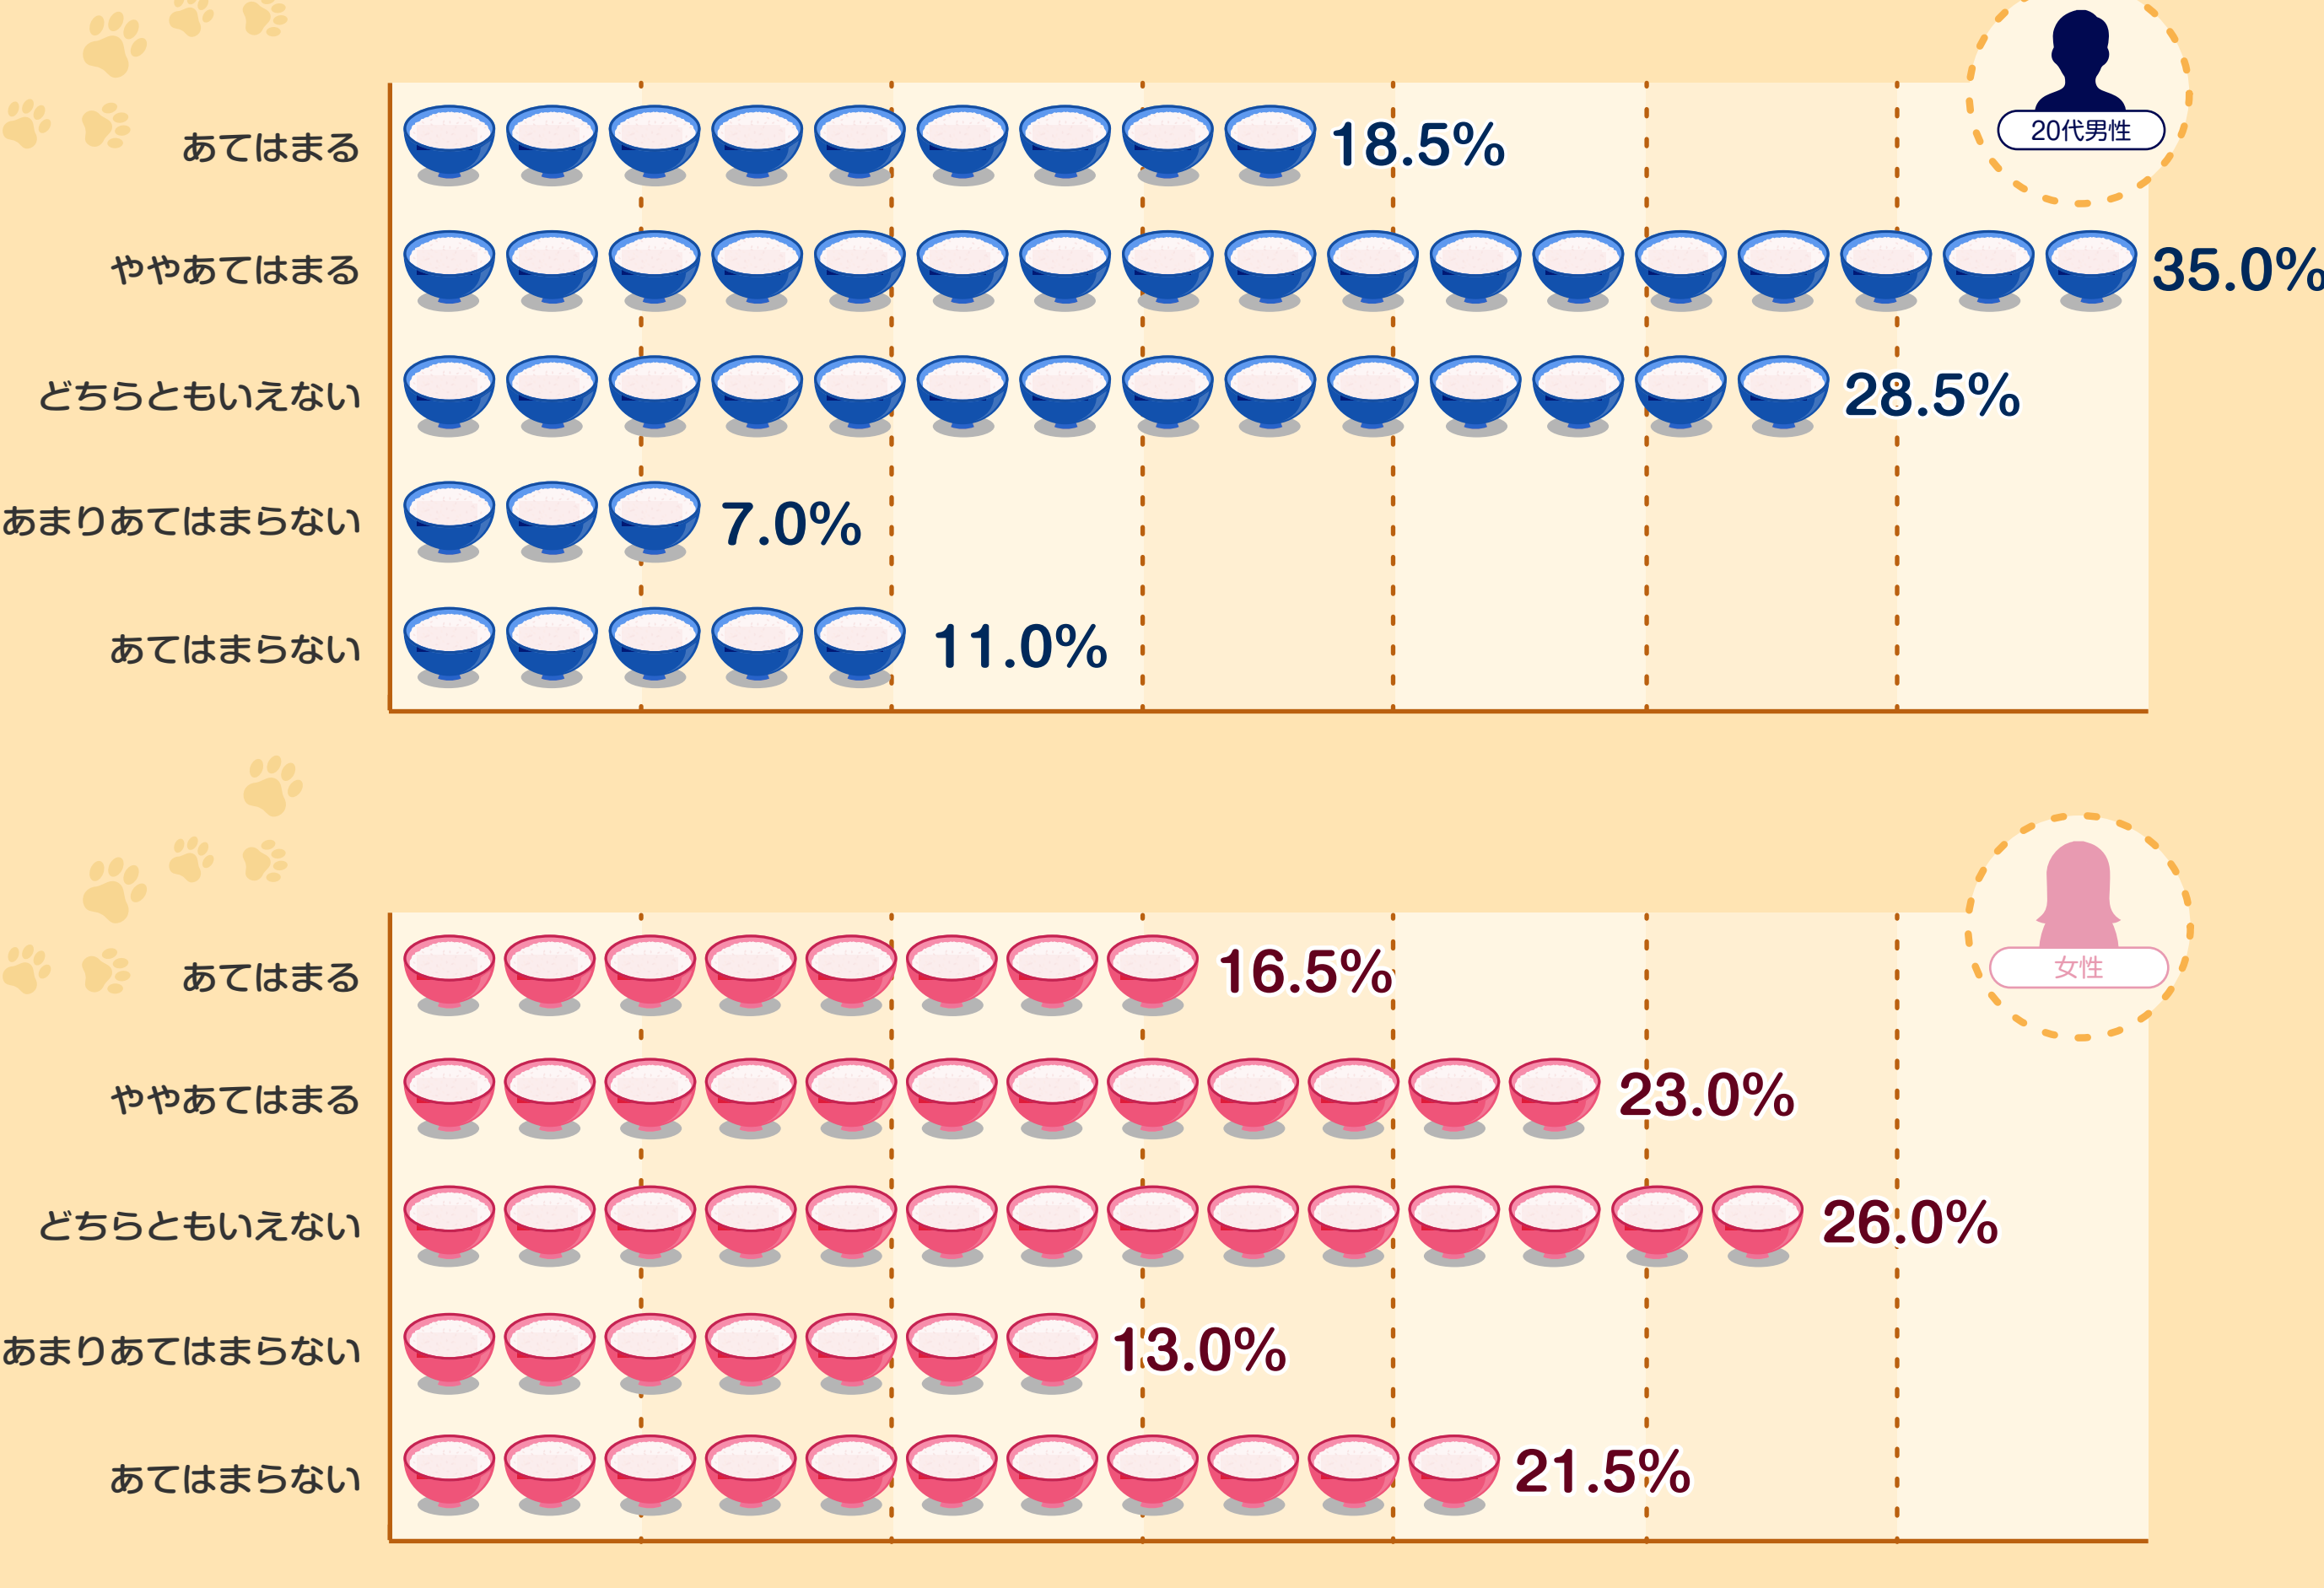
20代男性

あてはまる 18.5%
ややあてはまる 35.0%
どちらともいえない 28.5%
あまりあてはまらない 7.0%
あてはまらない 11.0%

女性

あてはまる 16.5%
ややあてはまる 23.0%
どちらともいえない 26.0%
あまりあてはまらない 13.0%
あてはまらない 21.5%